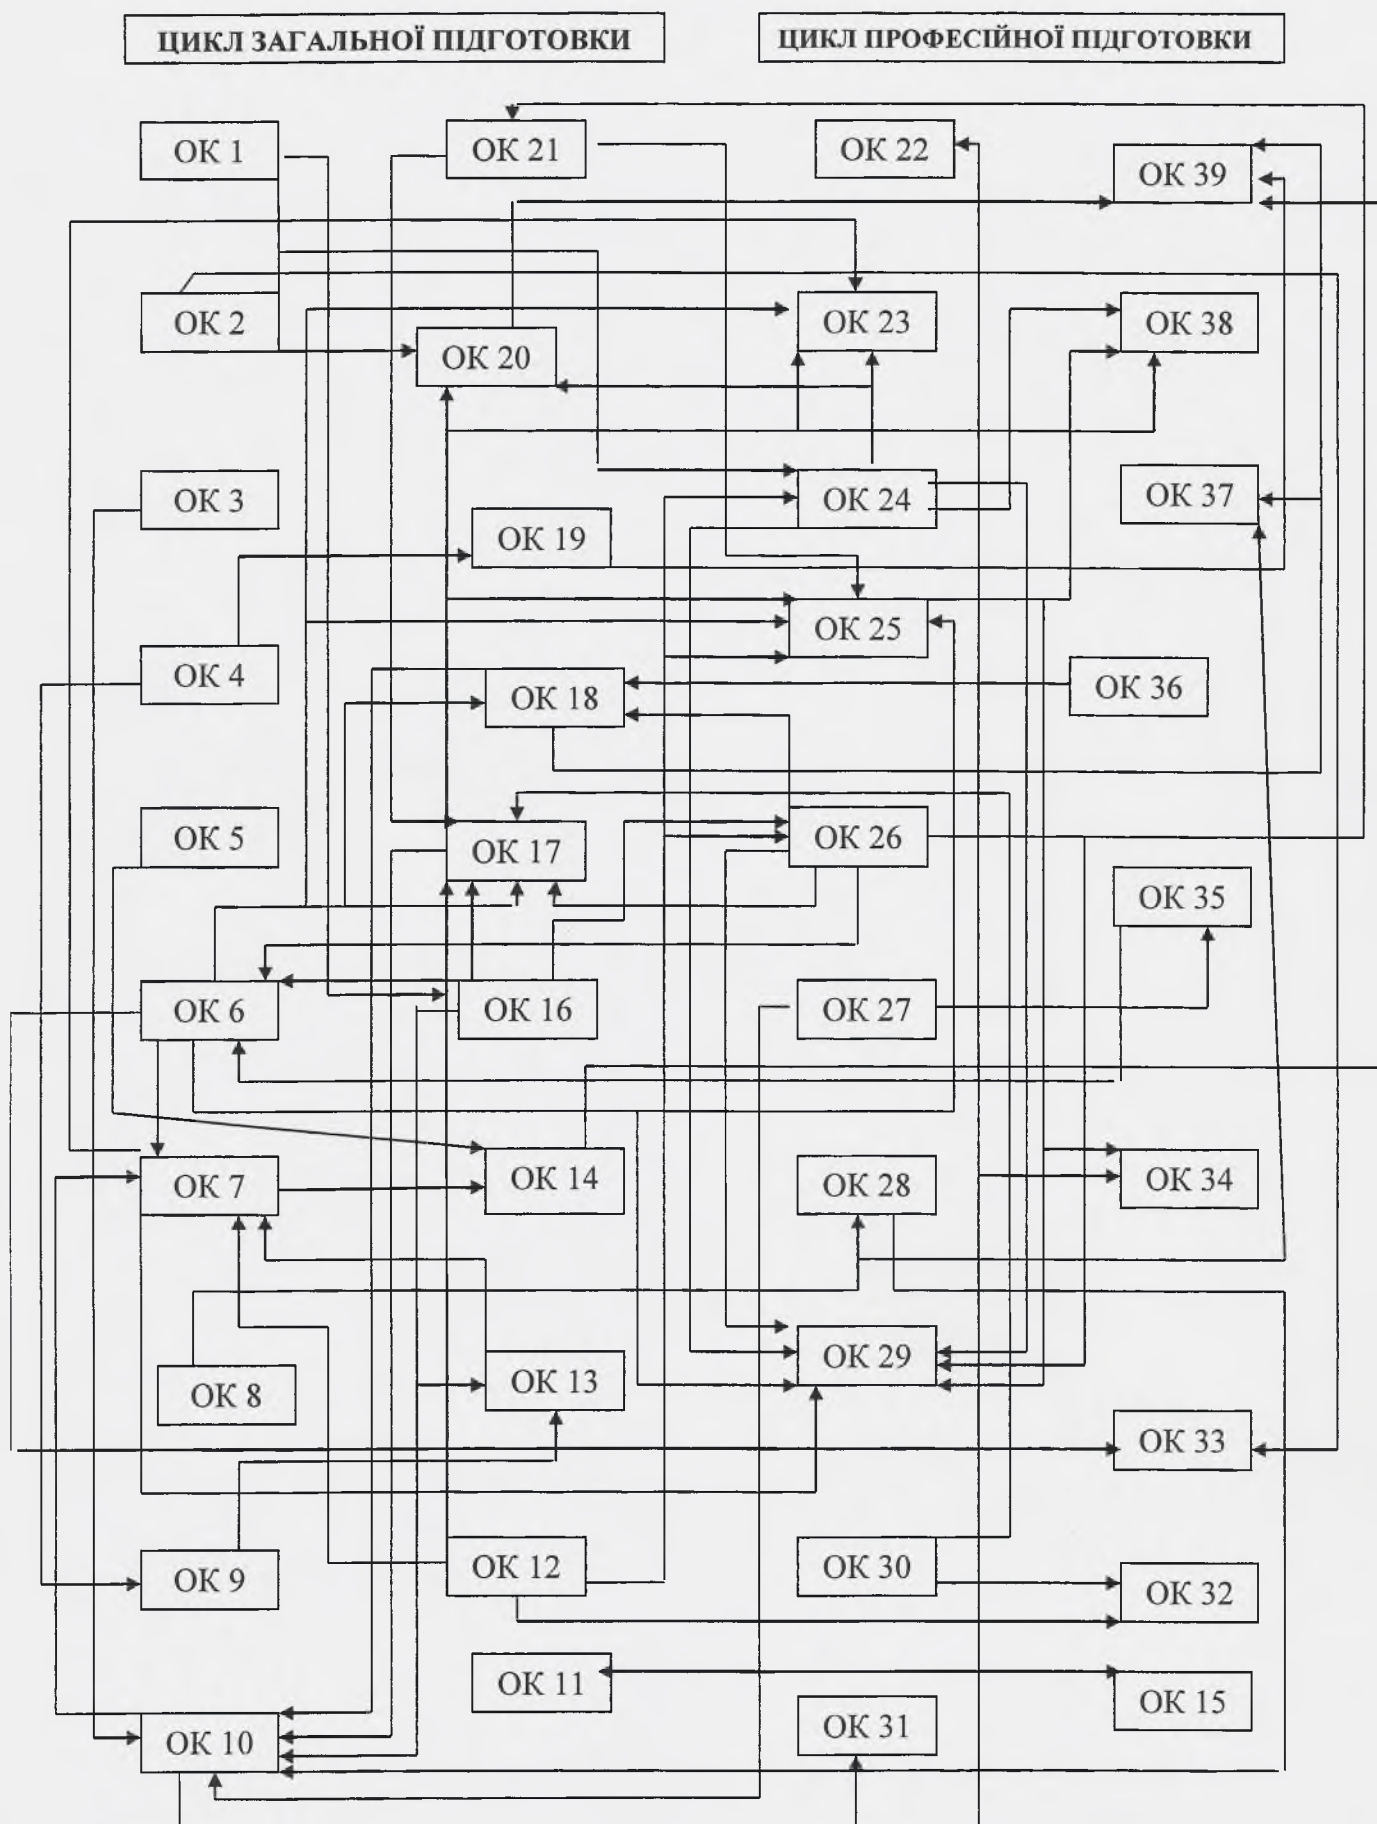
ЦИКЛ ЗАГАЛЬНОЇ ПІДГОТОВКИ

ЦИКЛ ПРОФЕСІЙНОЇ ПІДГОТОВКИ

ОК 1
ОК 21
ОК 22
ОК 39
ОК 2
ОК 20
ОК 23
ОК 38
ОК 3
ОК 24
ОК 37
ОК 19
ОК 25
ОК 4
ОК 18
ОК 36
ОК 5
ОК 17
ОК 26
ОК 35
ОК 6
ОК 16
ОК 27
ОК 7
ОК 14
ОК 28
ОК 34
ОК 8
ОК 13
ОК 29
ОК 33
ОК 9
ОК 12
ОК 30
ОК 32
ОК 11
ОК 15
ОК 10
ОК 31